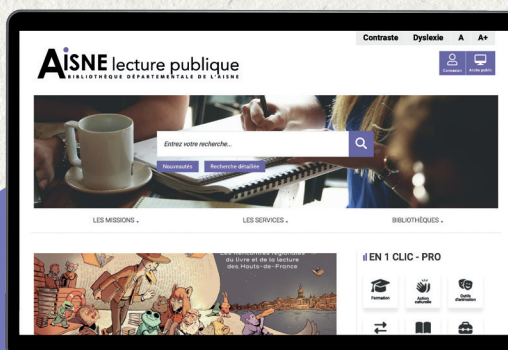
Contraste Dyslexie A A+

AISNE lecture publique
BIBLIOTHÈQUE DÉPARTEMENTALE DE L'AISNE

Connexion Accès public

Entrez votre recherche...

Nouveautés Recherche détaillée

LES MISSIONS LES SERVICES BIBLIOTHÈQUES

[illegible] du livre et de la lecture des Hauts-de-France

EN 1 CLIC - PRO

Formation Actions culturelles Outils d'animation